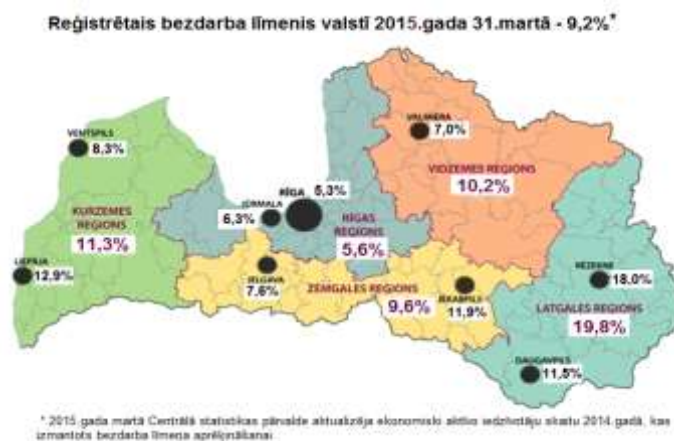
Reģistrētais bezdarba līmenis valstī 2015.gada 31.martā - 9,2%*

VENTSPILS 8,3%

VALMIERA 7,0%

VIDZEMES REGIONS 10,2%

KURZEMES REGIONS 11,3%

JŪRMALA 6,3%

RĪGA 5,3%

RĪGAS REGIONS 5,6%

LIEPĀJA 12,9%

JELGAVA 7,6%

ZEMGALES REGIONS 9,6%

JĒKABPILS 11,9%

REZEKNE 18,0%

LATGALES REGIONS 19,8%

DAUGAVPILS 11,5%

* 2015.gada martā Centrālā statistikas pārvalde aktualizēja ekonomiski aktīvo iedzīvotāju skaitu 2014.gadā, kas izmantots bezdarba līmeņa aprēķināšanai.